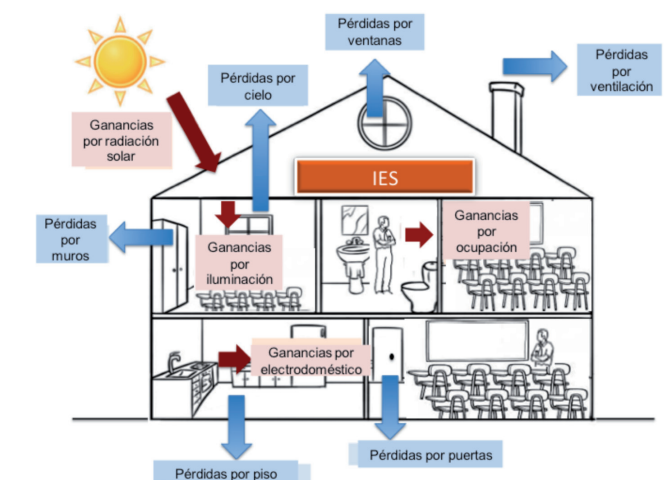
Pérdidas por ventanas

Pérdidas por ventilación

Pérdidas por cielo

Ganancias por radiación solar

IES

Pérdidas por muros

Ganancias por iluminación

Ganancias por ocupación

Ganancias por electrodoméstico

Pérdidas por piso

Pérdidas por puertas